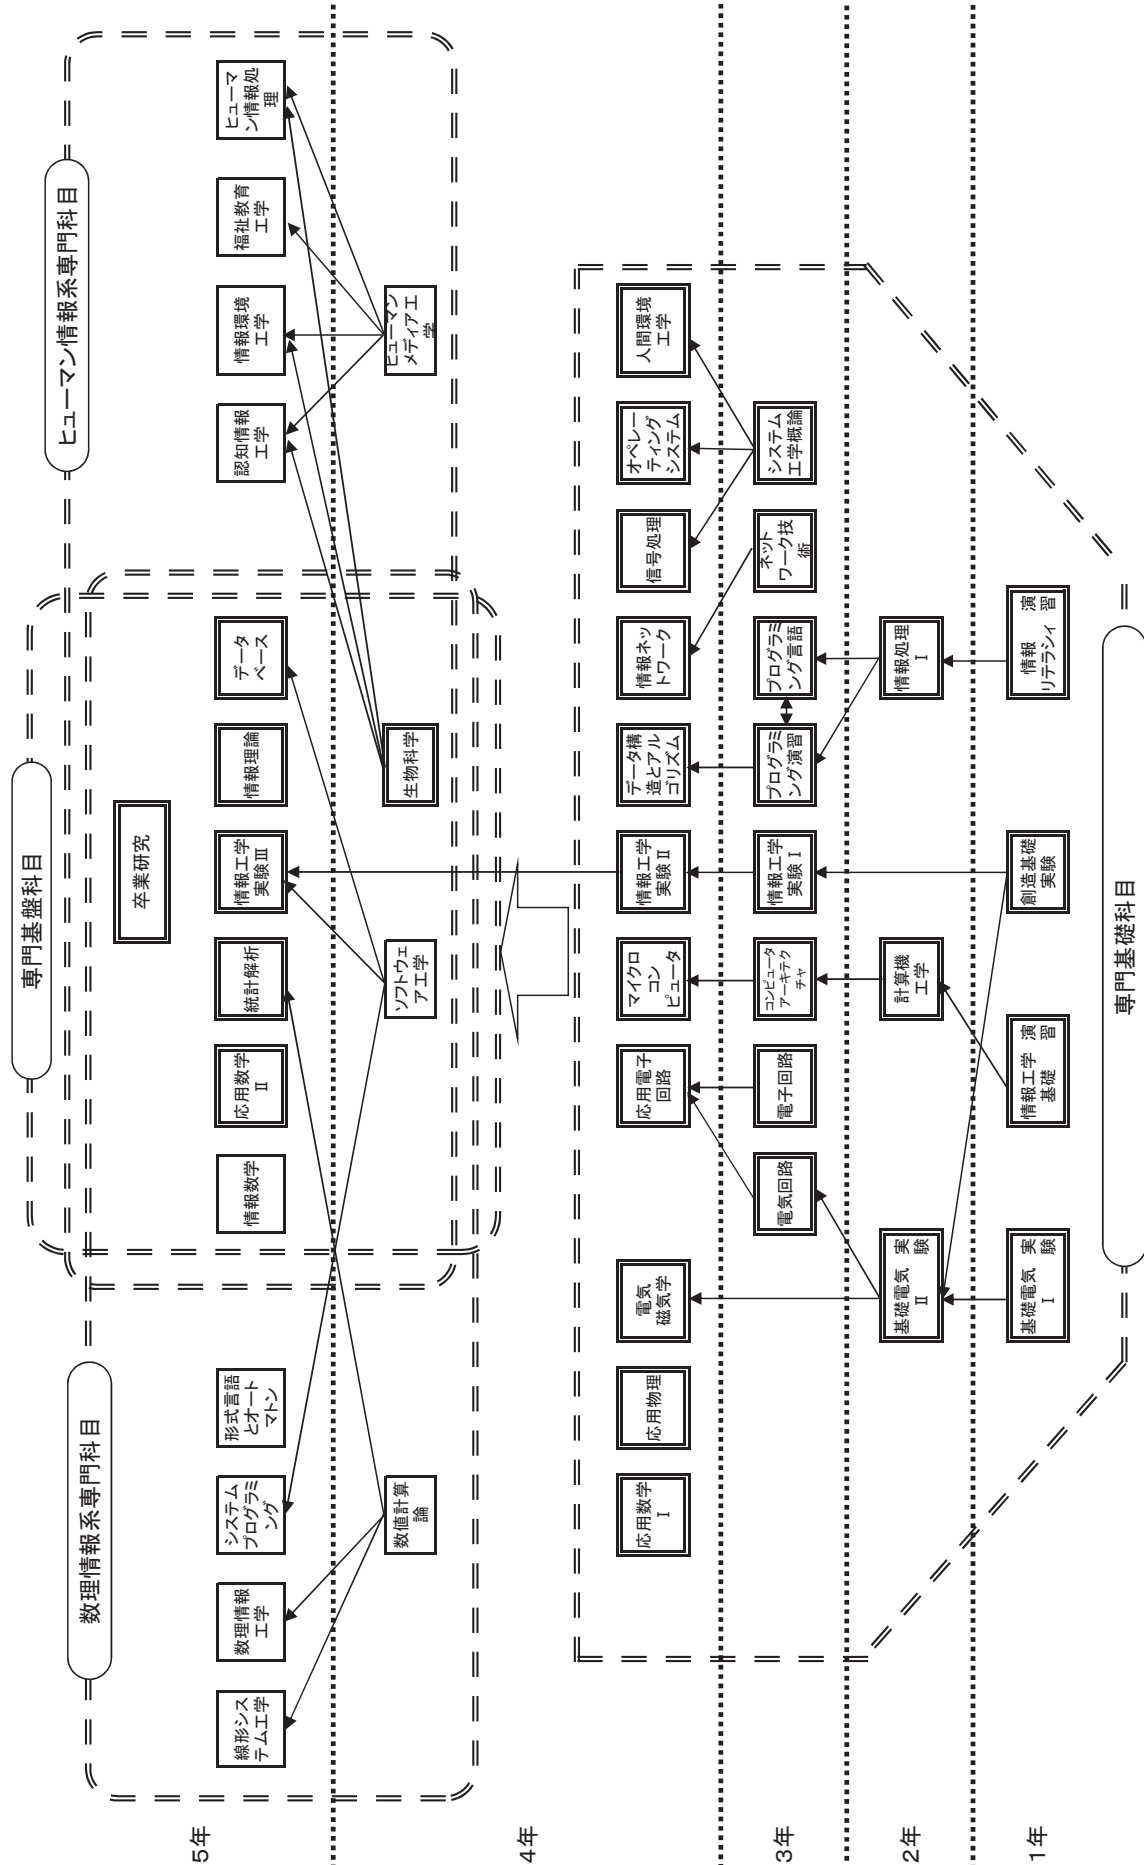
数理情報系専門科目

専門基盤科目

ヒューマン情報系専門科目

線形システム工学

数理情報工学

システムプログラミング

形式言語とオートマトン

情報数学

応用数学II

統計解析

情報工学実験III

情報理論

データベース

認知情報工学

情報環境工学

福祉教育工学

ヒューマン情報処理

卒業研究

数値計算論

ソフトウェア工学

生物科学

ヒューマンメディア工学

5年

4年

応用数学I

応用物理

電気磁気学

応用電子回路

マイクロコンピュータ

情報工学実験II

データ構造とアルゴリズム

情報ネットワーク

信号処理

オペレーティングシステム

人間環境工学

電気回路

電子回路

コンピュータアーキテクチャ

情報工学実験I

プログラミング演習

プログラミング言語

ネットワーク技術

システム工学概論

3年

基礎電気実験II

計算機工学

情報処理I

2年

基礎電気実験I

情報工学基礎演習

創造基礎実験

情報リテラシィ演習

1年

専門基礎科目